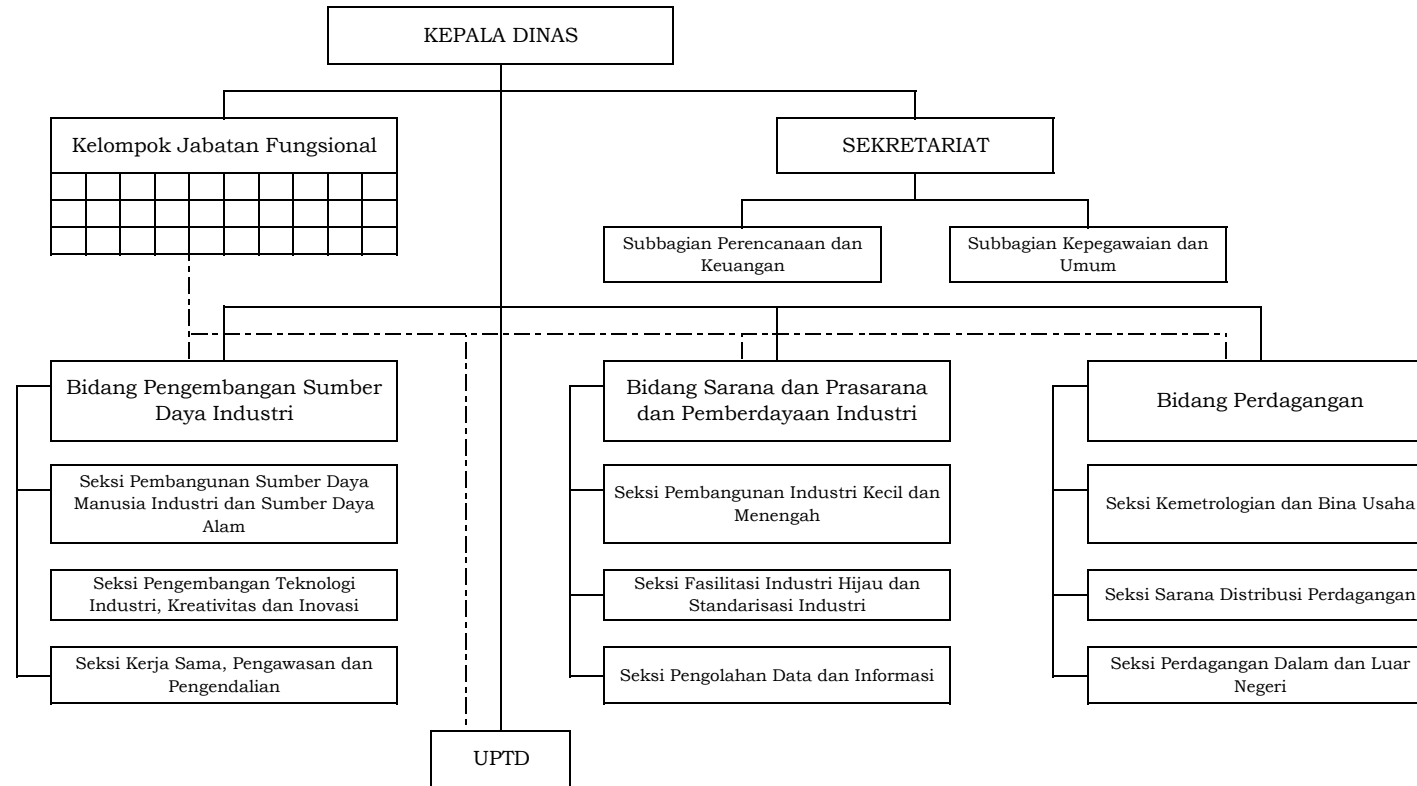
KEPALA DINAS

Kelompok Jabatan Fungsional

SEKRETARIAT

Subbagian Perencanaan dan Keuangan

Subbagian Kepegawaian dan Umum

Bidang Pengembangan Sumber Daya Industri

Seksi Pembangunan Sumber Daya Manusia Industri dan Sumber Daya Alam

Seksi Pengembangan Teknologi Industri, Kreativitas dan Inovasi

Seksi Kerja Sama, Pengawasan dan Pengendalian

Bidang Sarana dan Prasarana dan Pemberdayaan Industri

Seksi Pembangunan Industri Kecil dan Menengah

Seksi Fasilitasi Industri Hijau dan Standarisasi Industri

Seksi Pengolahan Data dan Informasi

Bidang Perdagangan

Seksi Kemetrologian dan Bina Usaha

Seksi Sarana Distribusi Perdagangan

Seksi Perdagangan Dalam dan Luar Negeri

UPTD